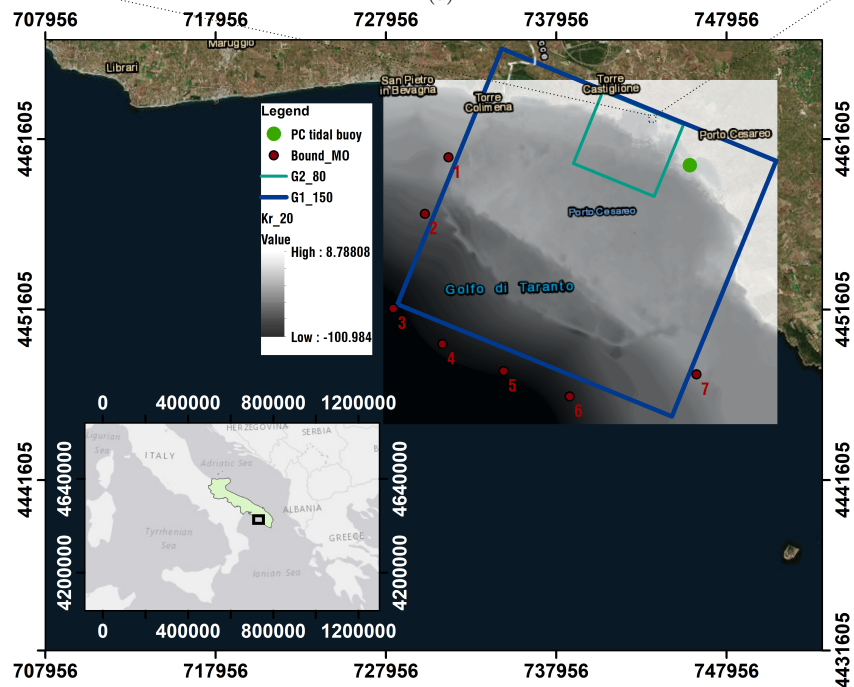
707956 717956 727956 737956 747956

Maruggio
Librari
San Pietro in Bevagna
Torre Colimena
Torre Castiglione
Porto Cesareo
Porto Cesareo
Golfo di Taranto

4461605
4451605
4441605
431605

Legend
PC tidal buoy
Bound_MO
G2_80
G1_150
Kr_20
Value
High : 8.78808
Low : -100.984

1
2
3
4
5
6
7

0 400000 800000 1200000
HERZEGOVINA
SERBIA
ITALY
Adriatic Sea
Tyrrhenian Sea
ALBANIA
GREECE
Ionian Sea
4640000
4200000
0 400000 800000 1200000

707956 717956 727956 737956 747956